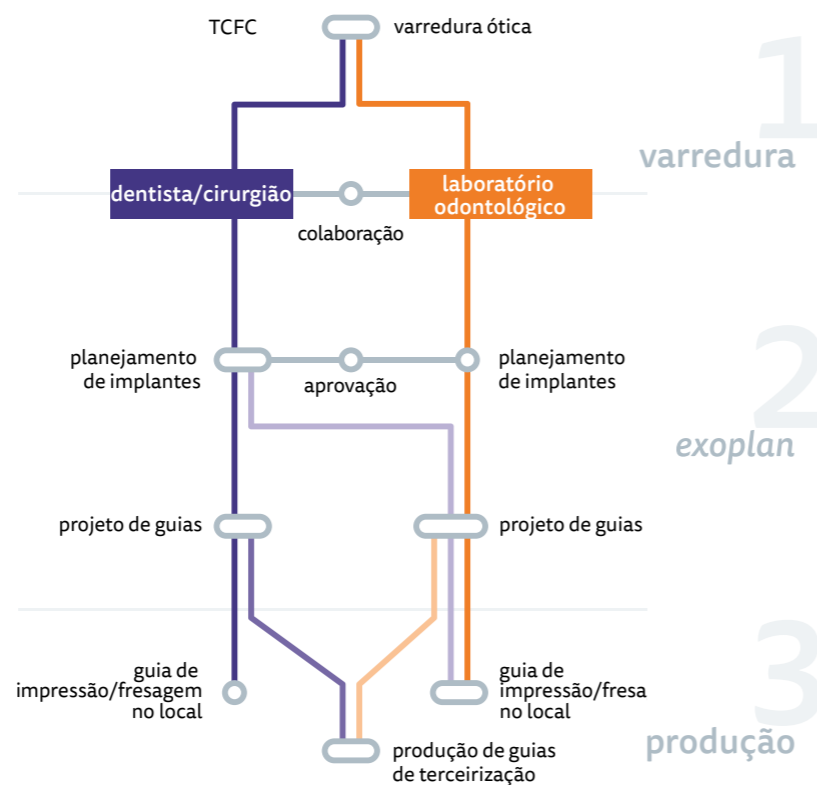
TCFC

varredura ótica

1

varredura

dentista/cirurgião

laboratório odontológico

colaboração

planejamento de implantes

aprovação

planejamento de implantes

2

exoplan

projeto de guias

projeto de guias

guia de impressão/fresagem no local

guia de impressão/fresa no local

3

produção de guias de terceirização

produção